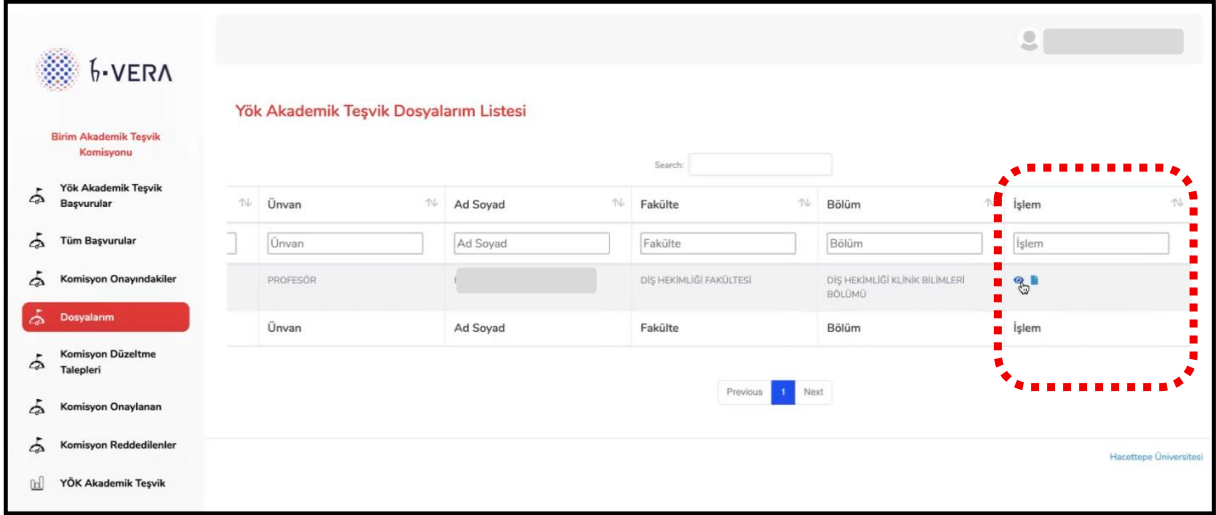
H-VERA

Birim Akademik Teşvik Komisyonu

Yök Akademik Teşvik Başvurular

Tüm Başvurular

Komisyon Onayındakiler

Dosyalarım

Komisyon Düzeltme Talepleri

Komisyon Onaylanan

Komisyon Reddedilenler

YÖK Akademik Teşvik

Yök Akademik Teşvik Dosyalarım Listesi

Search:

| Ünvan | Ad Soyad | Fakülte | Bölüm | İşlem |
|---|---|---|---|---|
| Ünvan | Ad Soyad | Fakülte | Bölüm | İşlem |
| PROFESÖR | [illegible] | DİŞ HEKİMLİĞİ FAKÜLTESİ | DİŞ HEKİMLİĞİ KLİNİK BİLİMLERİ BÖLÜMÜ | |
| Ünvan | Ad Soyad | Fakülte | Bölüm | İşlem |

Previous 1 Next

Hacettepe Üniversitesi